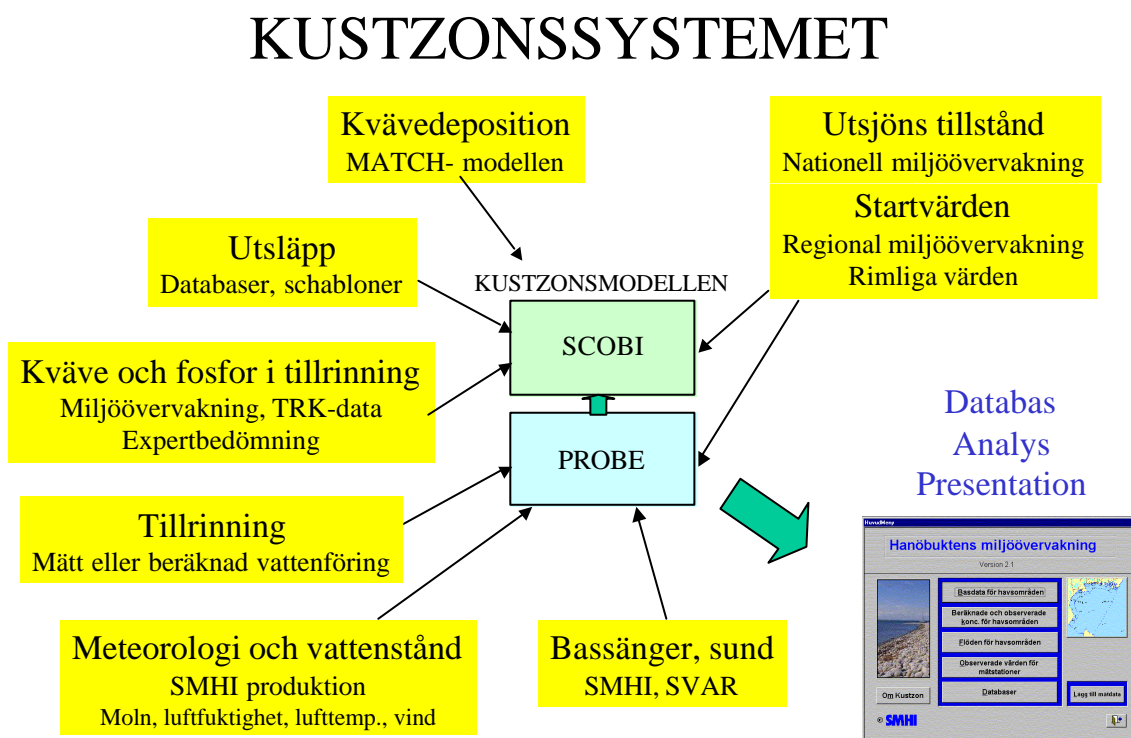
KUSTZONSSYSTEMET

Kvävedeposition
MATCH- modellen

Utsjöns tillstånd
Nationell miljöövervakning

Startvärden
Regional miljöövervakning
Rimliga värden

Utsläpp
Databaser, schabloner

KUSTZONSMODELLEN

SCOBI

Kväve och fosfor i tillrinning
Miljöövervakning, TRK-data
Expertbedömning

PROBE

Databas
Analys
Presentation

Tillrinning
Mätt eller beräknad vattenföring

Meteorologi och vattenstånd
SMHI produktion
Moln, luftfuktighet, lufttemp., vind

Bassänger, sund
SMHI, SVAR

HuvudMeny

Hanöbuktens miljöövervakning
Version 2.1

Basdata för havsområden
Beräknade och observerade konc. för havsområden
Flöden för havsområden
Observerade värden för mätstationer
Databaser

Om Kustzon
Lägg till mätdata
SMHI